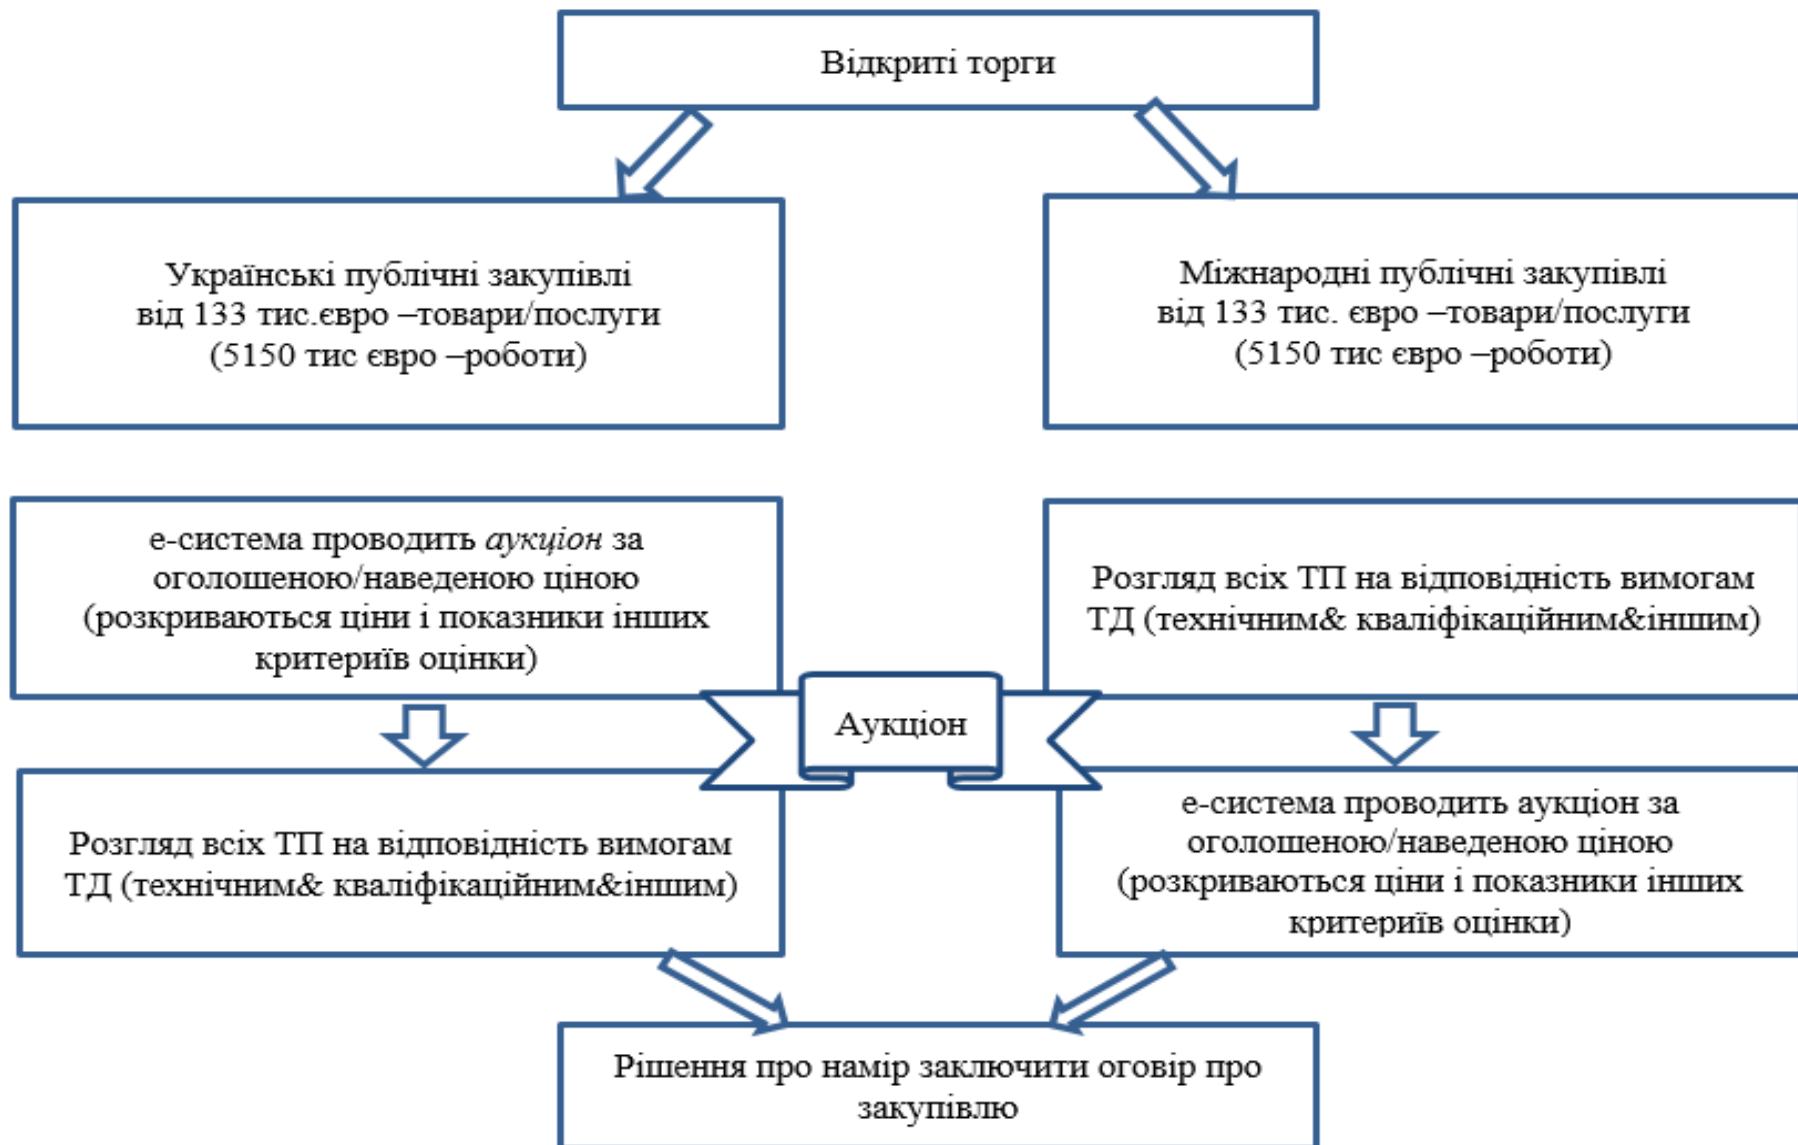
Відкриті торги

Українські публічні закупівлі від 133 тис.євро –товари/послуги (5150 тис євро –роботи)

Міжнародні публічні закупівлі від 133 тис. євро –товари/послуги (5150 тис євро –роботи)

е-система проводить *аукціон* за оголошеною/наведеною ціною (розкриваються ціни і показники інших критеріїв оцінки)

Розгляд всіх ТП на відповідність вимогам ТД (технічним& кваліфікаційним&іншим)

Аукціон

Розгляд всіх ТП на відповідність вимогам ТД (технічним& кваліфікаційним&іншим)

е-система проводить аукціон за оголошеною/наведеною ціною (розкриваються ціни і показники інших критеріїв оцінки)

Рішення про намір заключити оговір про закупівлю